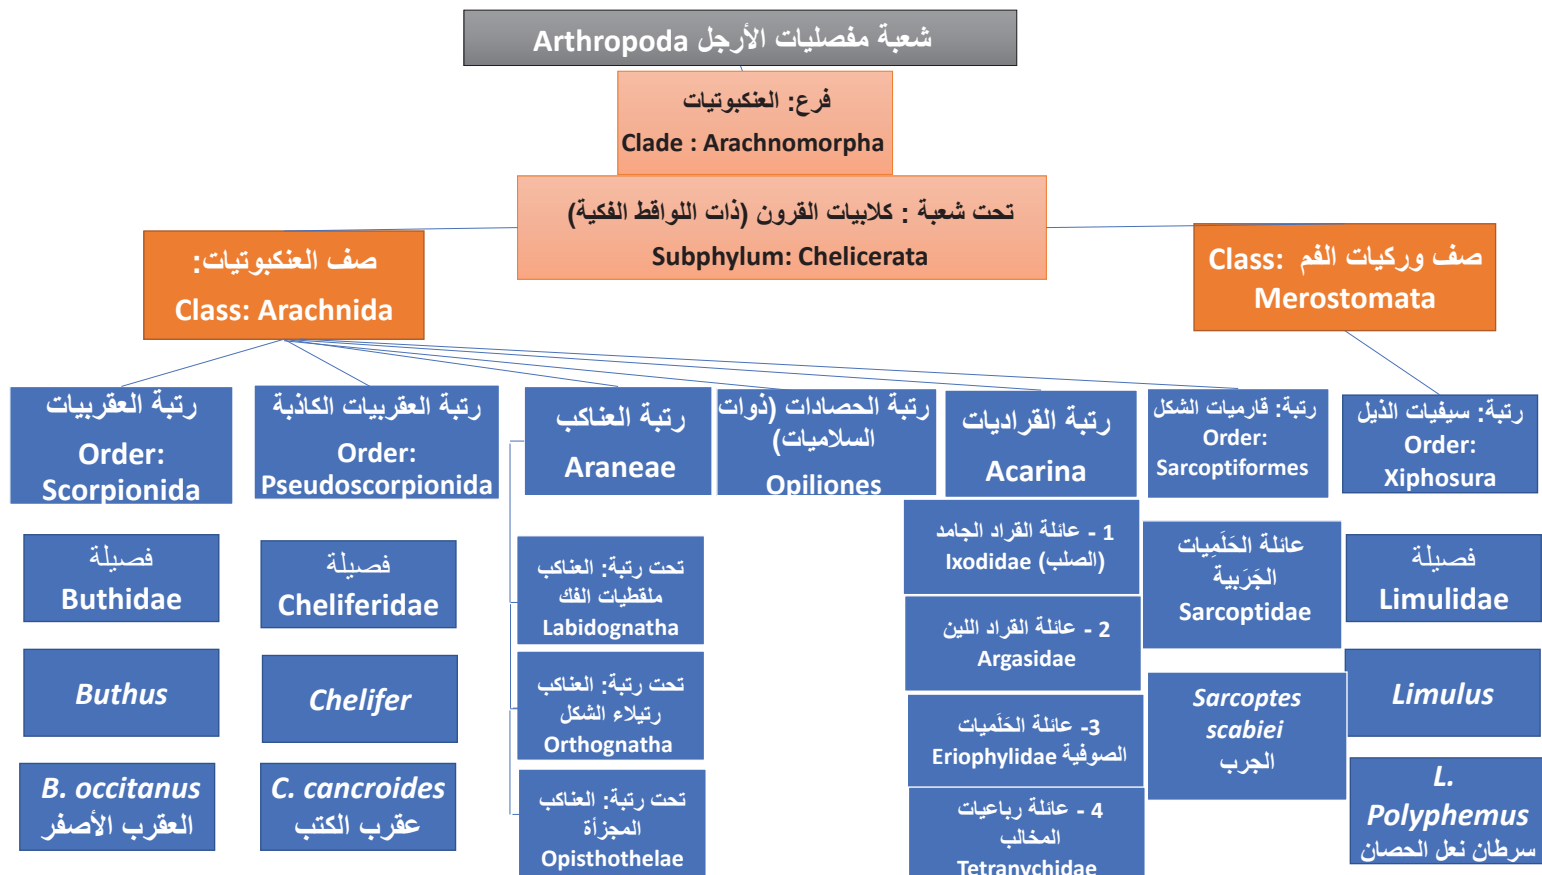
شعبة مفصليات الأرجل Arthropoda

فرع: العنكبوتيات
Clade : Arachnomorpha

تحت شعبة : كلابيات القرون (ذات اللواقط الفكية)
Subphylum: Chelicerata

صف العنكبوتيات:
Class: Arachnida

صف وركيات الفم Class:
Merostomata

رتبة العقربيات
Order:
Scorpionida

فصيلة
Buthidae

Buthus

B. occitanus
العقرب الأصفر

رتبة العقربيات الكاذبة
Order:
Pseudoscorpionida

فصيلة
Cheliferidae

Chelifer

C. cancroides
عقرب الكتب

رتبة العناكب
Araneae

تحت رتبة العناكب: ملقطيات الفك
Labidognatha

تحت رتبة العناكب: رتيلاء الشكل
Orthognatha

تحت رتبة: العناكب المجزأة
Opisthothelae

رتبة الحصادات (ذوات السلاميات)
Opiliones

رتبة القراديات
Acarina

1 - عائلة القراد الجامد Ixodidae (الصلب)

2 - عائلة القراد اللين Argasidae

3- عائلة الحَلَميات Eriophylidae الصوفية

4 - عائلة رباعيات المخالب
Tetranychidae

رتبة: قارميات الشكل
Order:
Sarcoptiformes

عائلة الحَلَمِيات الجَرَبية
Sarcoptidae

Sarcoptes scabiei
الجرب

رتبة: سيفيات الذيل
Order:
Xiphosura

فصيلة
Limulidae

Limulus

L.
Polyphemus
سرطان نعل الحصان